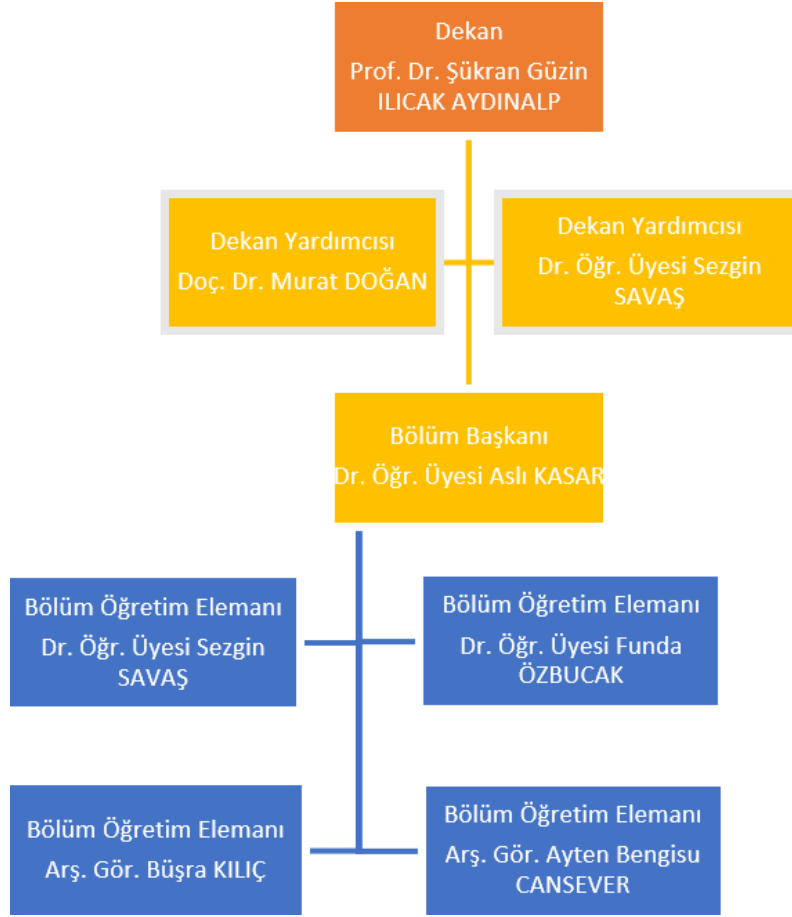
Dekan
Prof. Dr. Şükran Güzin ILICAK AYDINALP

Dekan Yardımcısı
Doç. Dr. Murat DOĞAN

Dekan Yardımcısı
Dr. Öğr. Üyesi Sezgin SAVAŞ

Bölüm Başkanı
Dr. Öğr. Üyesi Aslı KASAR

Bölüm Öğretim Elemanı
Dr. Öğr. Üyesi Sezgin SAVAŞ

Bölüm Öğretim Elemanı
Dr. Öğr. Üyesi Funda ÖZBUCAK

Bölüm Öğretim Elemanı
Arş. Gör. Büşra KILIÇ

Bölüm Öğretim Elemanı
Arş. Gör. Ayten Bengisu CANSEVER